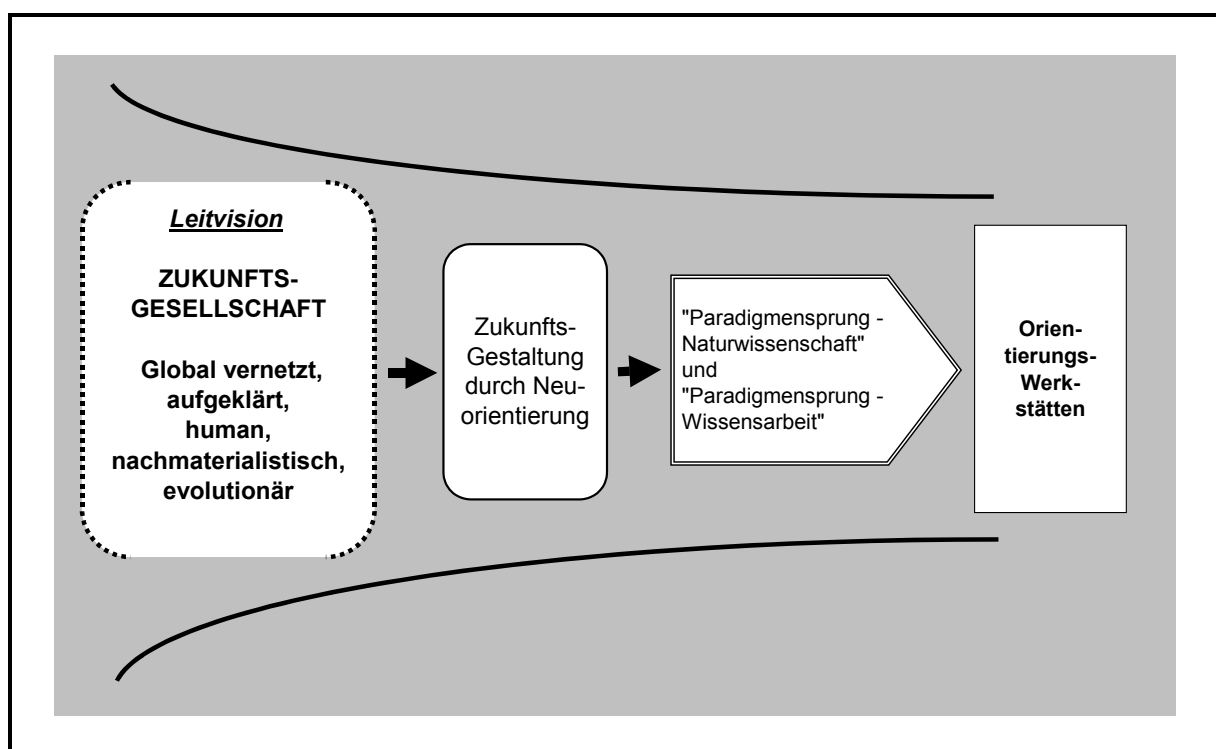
Leitvision

ZUKUNFTSGESELLSCHAFT

Global vernetzt, aufgeklärt, human, nachmaterialistisch, evolutionär

Zukunfts-Gestaltung durch Neuorientierung

"Paradigmensprung - Naturwissenschaft" und "Paradigmensprung - Wissensarbeit"

Orientierungs-Werkstätten